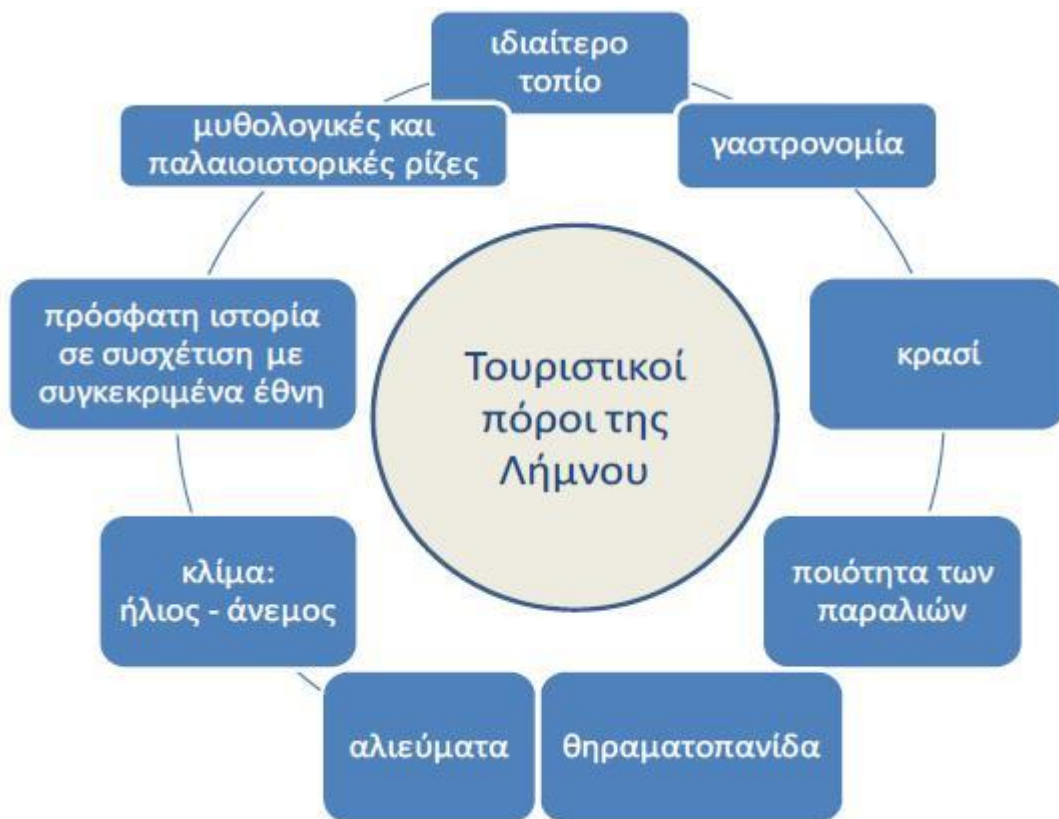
Τουριστικοί πόροι της Λήμνου

ιδιαίτερο τοπίο

γαστρονομία

κρασί

ποιότητα των παραλιών

θηραματοπανίδα

αλιεύματα

κλίμα: ήλιος - άνεμος

πρόσφατη ιστορία σε συσχέτιση με συγκεκριμένα έθνη

μυθολογικές και παλαιοιστορικές ρίζες